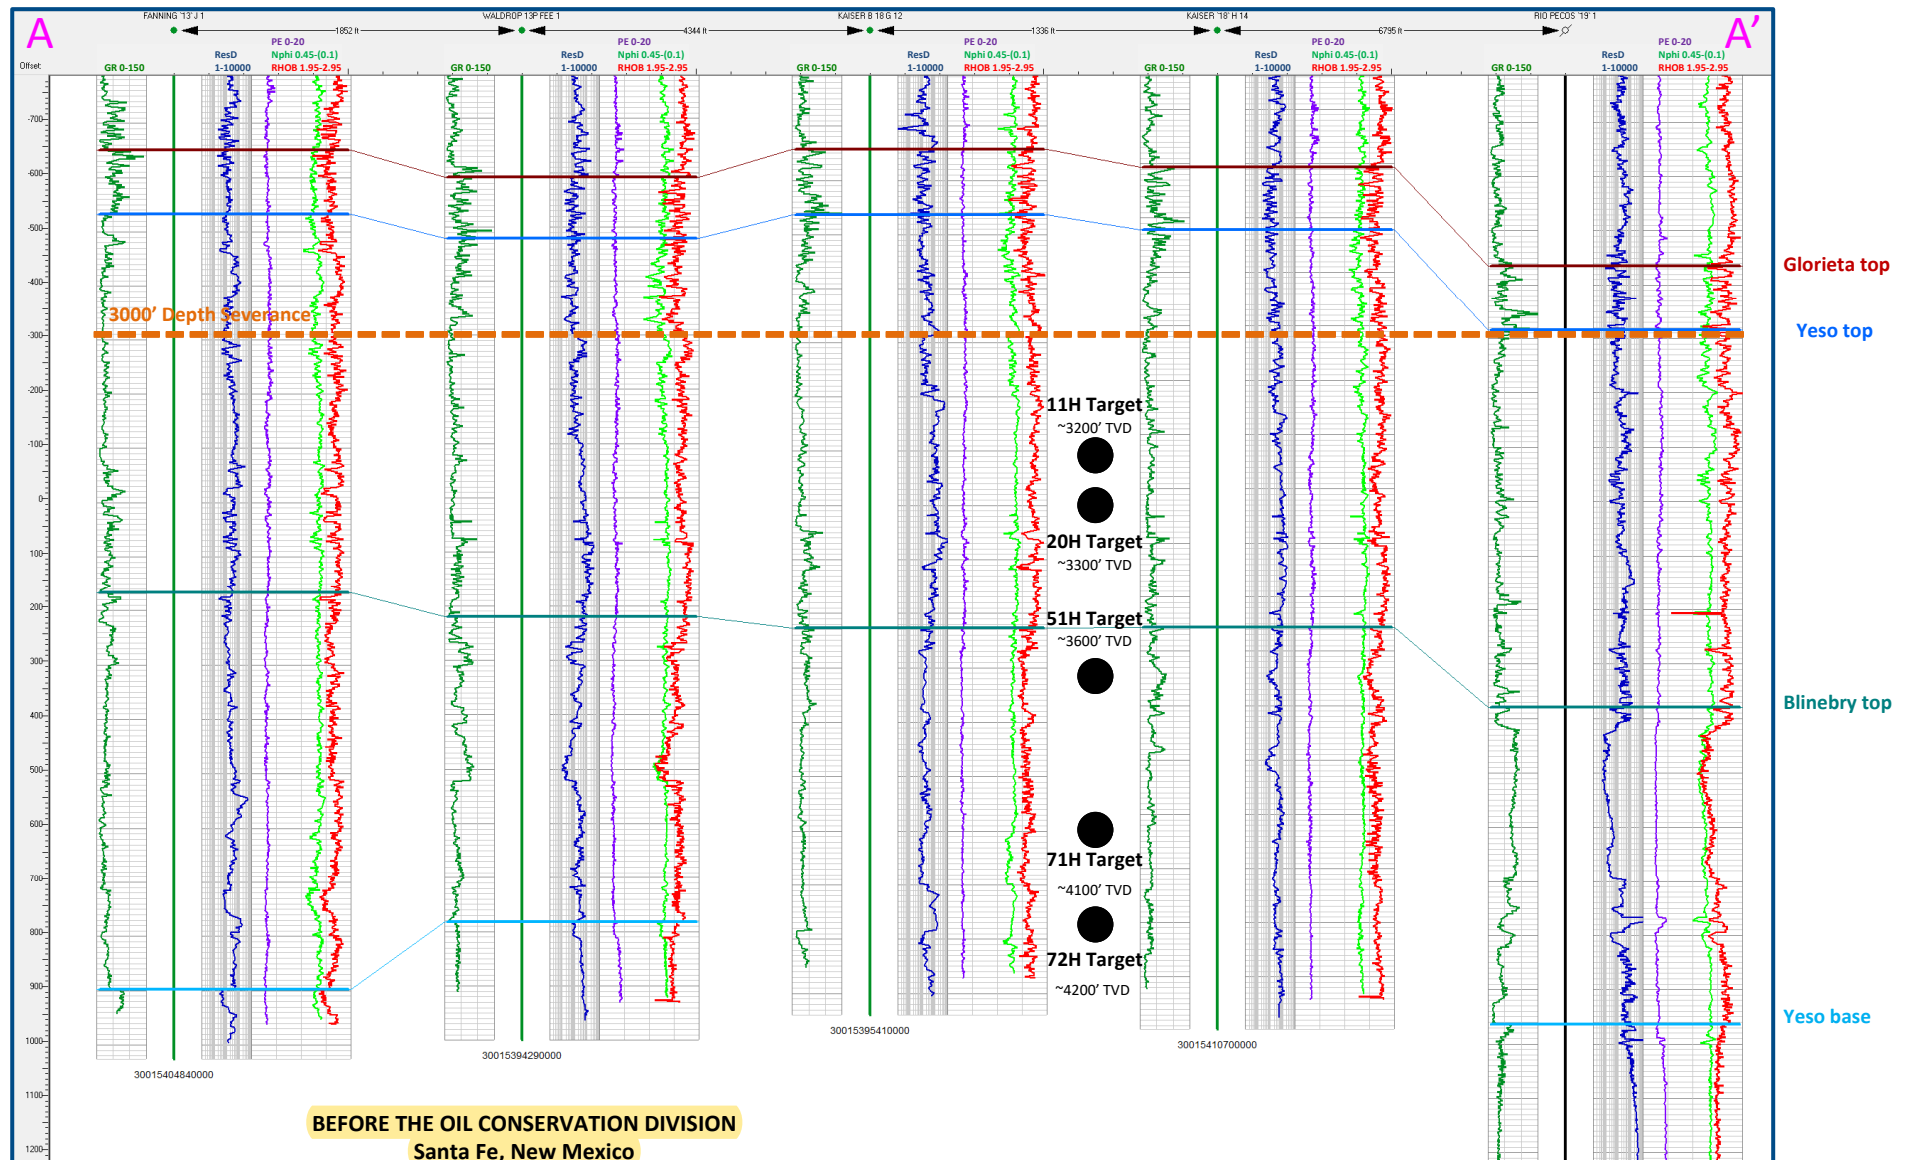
A

A'

FANNING '13' J 1

WALDROP 13P FEE 1

KAISER B 18 G 12

KAISER '18' H 14

RIO PECOS '19' 1

1852 ft

4344 ft

1336 ft

6795 ft

Offset:

GR 0-150
ResD 1-10000
PE 0-20
Nphi 0.45-(0.1)
RHOB 1.95-2.95

GR 0-150
ResD 1-10000
PE 0-20
Nphi 0.45-(0.1)
RHOB 1.95-2.95

GR 0-150
ResD 1-10000
PE 0-20
Nphi 0.45-(0.1)
RHOB 1.95-2.95

GR 0-150
ResD 1-10000
PE 0-20
Nphi 0.45-(0.1)
RHOB 1.95-2.95

GR 0-150
ResD 1-10000
PE 0-20
Nphi 0.45-(0.1)
RHOB 1.95-2.95

-700
-600
-500
-400
-300
-200
-100
0
100
200
300
400
500
600
700
800
900
1000
1100
1200

3000' Depth Severance

11H Target
~3200' TVD

20H Target
~3300' TVD

51H Target
~3600' TVD

71H Target
~4100' TVD

72H Target
~4200' TVD

Glorieta top

Yeso top

Blinebry top

Yeso base

30015404840000

30015394290000

30015395410000

30015410700000

BEFORE THE OIL CONSERVATION DIVISION
Santa Fe, New Mexico